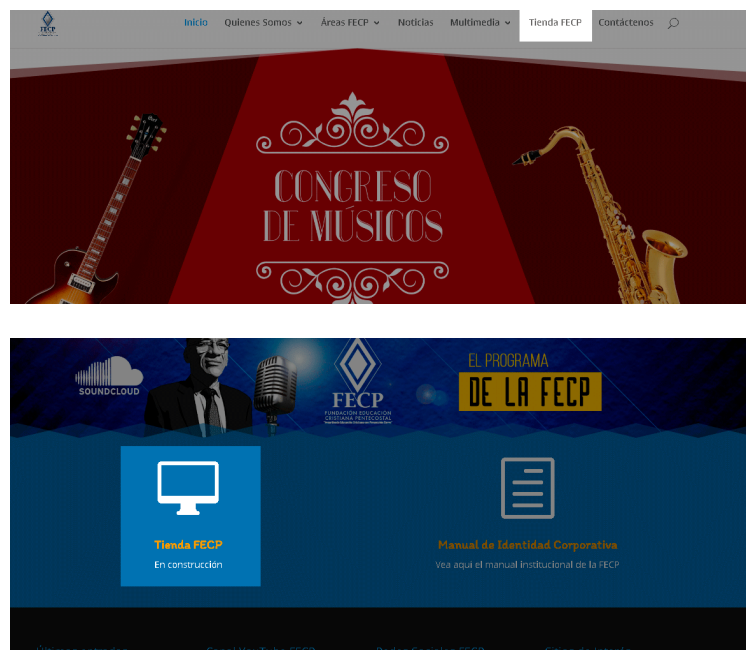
FECP

Inicio Quienes Somos Áreas FECP Noticias Multimedia Tienda FECP Contáctenos

CONGRESO DE MÚSICOS

SOUNDCLOUD

FECP
FUNDACIÓN EDUCACIÓN CRISTIANA PENTECOSTAL

EL PROGRAMA
DE LA FECP

Tienda FECP
En construcción

Manual de Identidad Corporativa
Vea aquí el manual institucional de la FECP

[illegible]